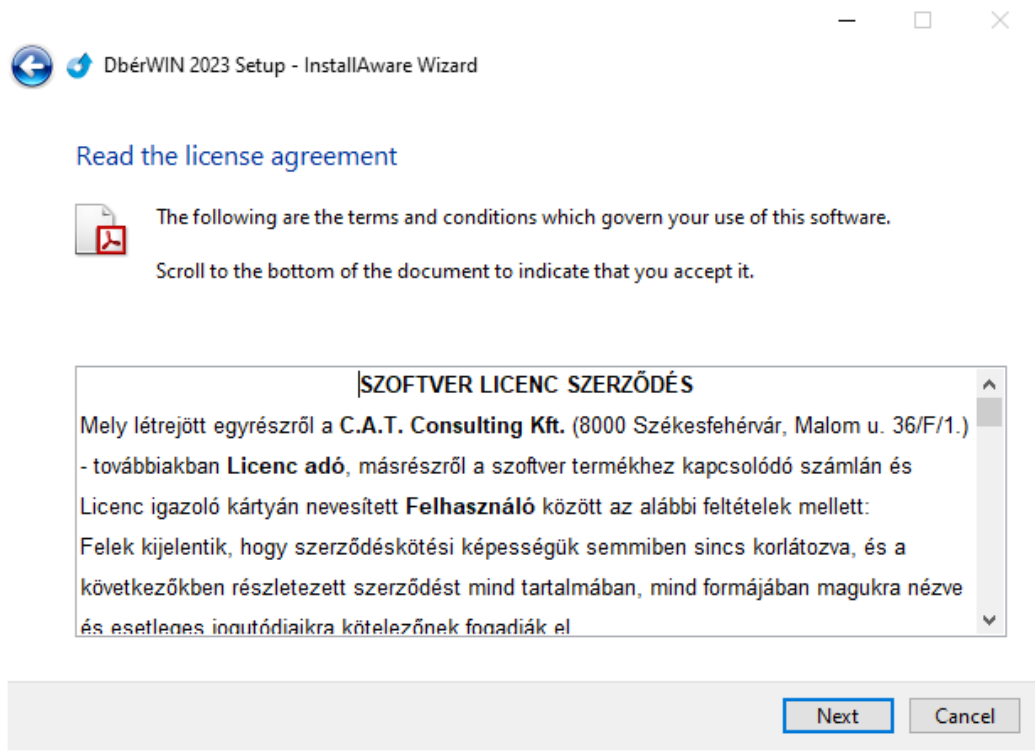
DbérWIN 2023 Setup - InstallAware Wizard

Read the license agreement

The following are the terms and conditions which govern your use of this software.

Scroll to the bottom of the document to indicate that you accept it.

SZOFTVER LICENC SZERZŐDÉS

Mely létrejött egyrészről a C.A.T. Consulting Kft. (8000 Székesfehérvár, Malom u. 36/F/1.) - továbbiakban Licenc adó, másrészről a szoftver termékhez kapcsolódó számlán és Licenc igazoló kártyán nevesített Felhasználó között az alábbi feltételek mellett:

Felek kijelentik, hogy szerződéskötési képességük semmiben sincs korlátozva, és a következőkben részletezett szerződést mind tartalmában, mind formájában magukra nézve és esetleges jogutódjaikra kötelezőnek fogadják el.

Next

Cancel